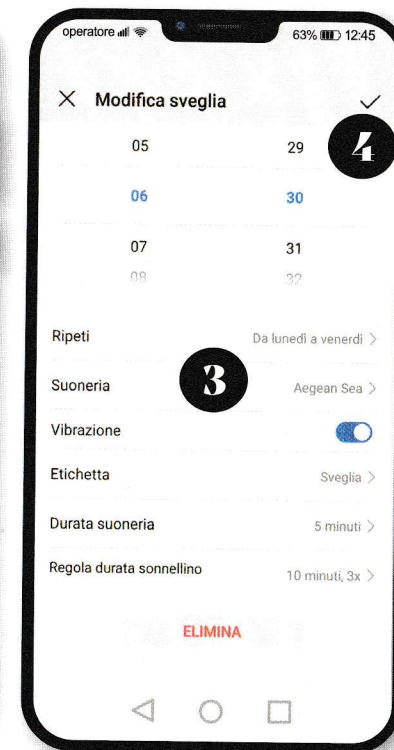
operatore 63% 12:45

× Modifica sveglia ✓

4

05 29
06 30
07 31
08 32

Ripeti Da lunedì a venerdì >

3

Suoneria Aegean Sea >

Vibrazione

Etichetta Sveglia >

Durata suoneria 5 minuti >

Regola durata sonnellino 10 minuti, 3x >

ELIMINA